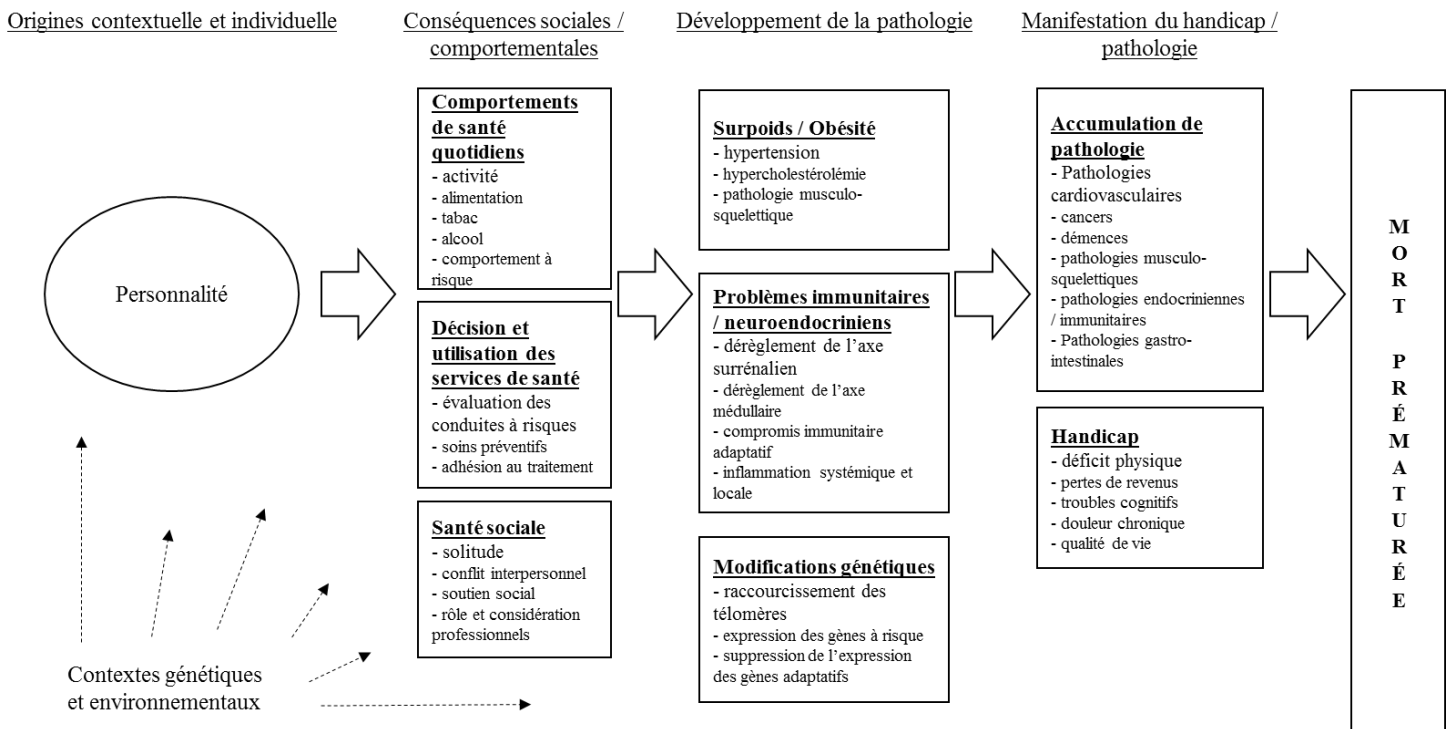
Origines contextuelle et individuelle

Personnalité

Contextes génétiques et environnementaux

Conséquences sociales / comportementales

Comportements de santé quotidiens
- activité
- alimentation
- tabac
- alcool
- comportement à risque

Décision et utilisation des services de santé
- évaluation des conduites à risques
- soins préventifs
- adhésion au traitement

Santé sociale
- solitude
- conflit interpersonnel
- soutien social
- rôle et considération professionnels

Développement de la pathologie

Surpoids / Obésité
- hypertension
- hypercholestérolémie
- pathologie musculo-squelettique

Problèmes immunitaires / neuroendocriniens
- dérèglement de l'axe surrénalien
- dérèglement de l'axe médullaire
- compromis immunitaire adaptatif
- inflammation systémique et locale

Modifications génétiques
- raccourcissement des télomères
- expression des gènes à risque
- suppression de l'expression des gènes adaptatifs

Manifestation du handicap / pathologie

Accumulation de pathologie
- Pathologies cardiovasculaires
- cancers
- démences
- pathologies musculo-squelettiques
- pathologies endocriniennes / immunitaires
- Pathologies gastro-intestinales

Handicap
- déficit physique
- pertes de revenus
- troubles cognitifs
- douleur chronique
- qualité de vie

MORT PRÉMATURÉE